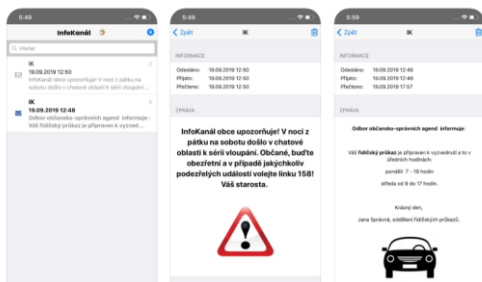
5:49

InfoKanál

Hledat

IK
19.09.2019 12:50
InfoKanál obce upozorňuje! V noci z pátku na sobotu došlo v chatové oblasti k sérii vloupání...

IK
19.09.2019 12:48
Odbor občansko-správních agend informuje : Váš řidičský průkaz je připraven k vyzved...

5:49

Zpět IK

INFORMACE

Odesláno: 19.09.2019 12:50
Přijato: 19.09.2019 12:50
Přečteno: 19.09.2019 12:50

ZPRÁVA

InfoKanál obce upozorňuje! V noci z pátku na sobotu došlo v chatové oblasti k sérii vloupání. Občané, buďte obezřetní a v případě jakýchkoliv podezřelých událostí volejte linku 158! Váš starosta.

5:50

Zpět IK

INFORMACE

Odesláno: 19.09.2019 12:48
Přijato: 19.09.2019 12:48
Přečteno: 19.09.2019 17:57

ZPRÁVA

Odbor občansko-správních agend informuje:

Váš řidičský průkaz je připraven k vyzvednutí a to v úředních hodinách:

pondělí 7 - 19 hodin

středa od 9 do 17 hodin.

Krásný den,

Jana Správná, oddělení řidičských průkazů.